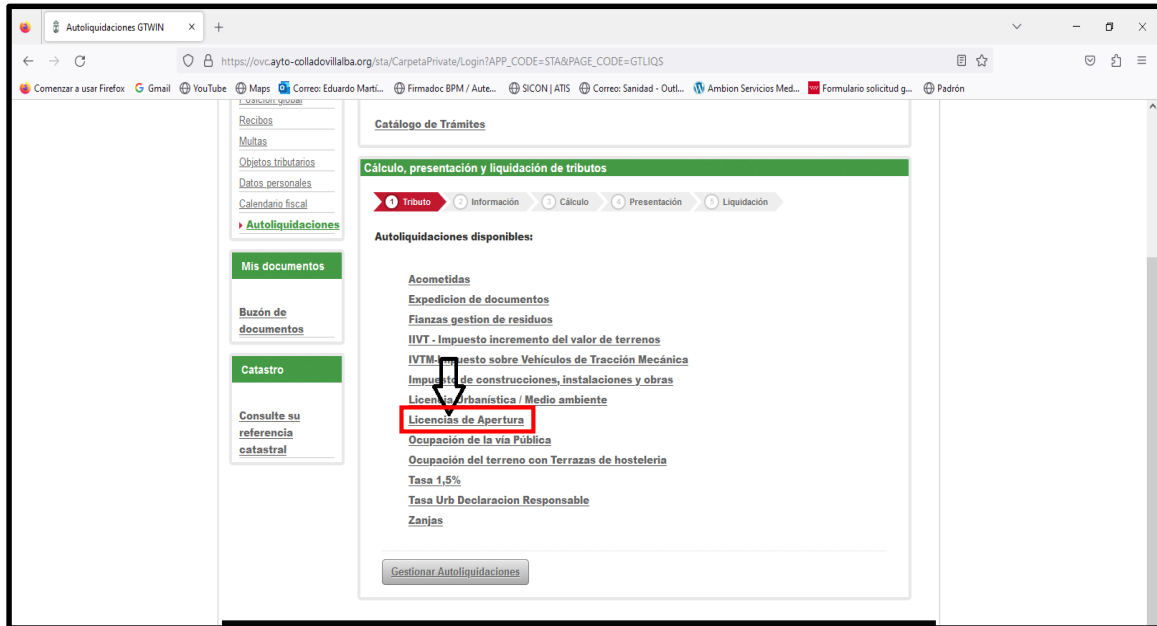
Autoliquidaciones GTWIN × +

https://ovc.ayto-colladovillalba.org/sta/CarpetaPrivate/Login?APP_CODE=STA&PAGE_CODE=GTLIQS

Comenzar a usar Firefox Gmail YouTube Maps Correo: Eduardo Martí... Firmadoc BPM / Aute... SICON | ATIS Correo: Sanidad - Outl... Ambion Servicios Med... Formulario solicitud g... Padrón

Posición global
Recibos
Multas
Objetos tributarios
Datos personales
Calendario fiscal
Autoliquidaciones

Mis documentos

Buzón de documentos

Catastro

Consulte su referencia catastral

Catálogo de Trámites

Cálculo, presentación y liquidación de tributos

1 Tributo 2 Información 3 Cálculo 4 Presentación 5 Liquidación

Autoliquidaciones disponibles:

Acometidas
Expedicion de documentos
Fianzas gestion de residuos
IIVT - Impuesto incremento del valor de terrenos
IVTM-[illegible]uesto sobre Vehículos de Tracción Mecánica
Impu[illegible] de construcciones, instalaciones y obras
Licen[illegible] Urbanística / Medio ambiente
Licencias de Apertura
Ocupación de la vía Pública
Ocupación del terreno con Terrazas de hostelería
Tasa 1,5%
Tasa Urb Declaracion Responsable
Zanjas

Gestionar Autoliquidaciones